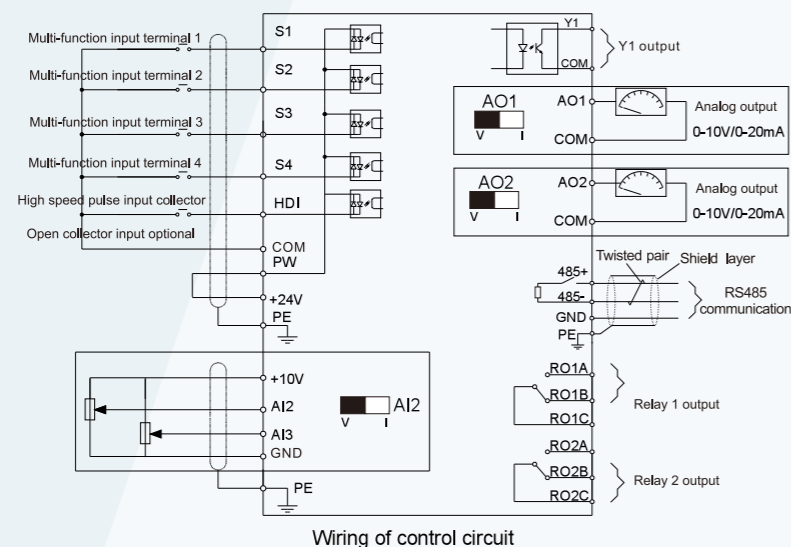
Multi-function input terminal 1
Multi-function input terminal 2
Multi-function input terminal 3
Multi-function input terminal 4
High speed pulse input collector
Open collector input optional

S1
S2
S3
S4
HDI
COM
PW
+24V
PE

Y1
COM
Y1 output

AO1
V I
AO1
COM
Analog output
0-10V/0-20mA

AO2
V I
AO2
COM
Analog output
0-10V/0-20mA

Twisted pair
Shield layer
485+
485-
GND
PE
RS485 communication

+10V
AI2
AI3
GND
AI2
V I
PE

RO1A
RO1B
RO1C
Relay 1 output

RO2A
RO2B
RO2C
Relay 2 output

Wiring of control circuit